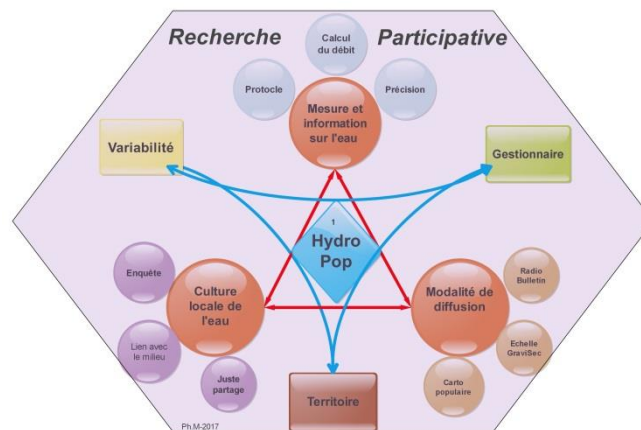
Recherche Participative

Calcul du débit

Protocle

Précision

Mesure et information sur l'eau

Variabilité

Gestionnaire

1

Hydro Pop

Enquête

Culture locale de l'eau

Lien avec le milieu

Juste partage

Modalité de diffusion

Radio Bulletin

Echelle GraviSec

Carto populaire

Territoire

Ph.M-2017